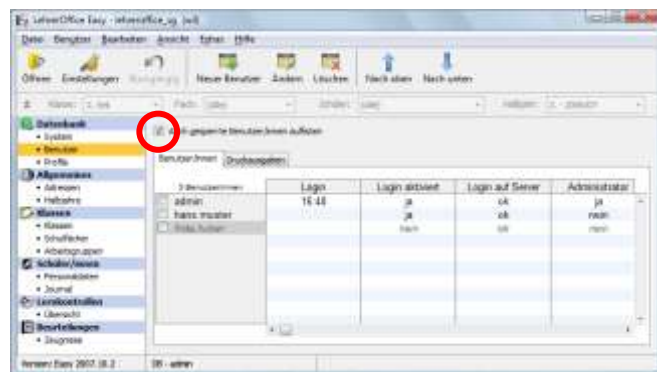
LehrerOffice Easy - lehreroffice_sg [ed]

Datei Benutzer Bearbeiten Ansicht Extras Hilfe

Öffnen Einstellungen Rückgängig Neuer Benutzer Ändern Löschen Nach oben Nach unten

Klasse: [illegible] Fach: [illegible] Schüler: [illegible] Halbjahr: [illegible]

Datenbank
• System
• Benutzer
• Profile
Allgemeines
• Adressen
• Halbjahre
Klassen
• Klassen
• Schulfächer
• Arbeitsgruppen
Schüler/innen
• Personalakten
• Journal
Lernkontrollen
• Übersicht
Beurteilungen
• Zeugnisse

Auch gesperrte Benutzer/innen auflisten

Benutzer/innen Druckausgaben

| 3 Benutzer/innen | Login | Login aktiviert | Login auf Server | Administrator |
|---|---|---|---|---|
| admin | 16:48 | ja | ok | ja |
| hans muster | | ja | ok | nein |
| Fritz Suter | | nein | ok | nein |

Version: Easy 2007.16.2 DB - admin